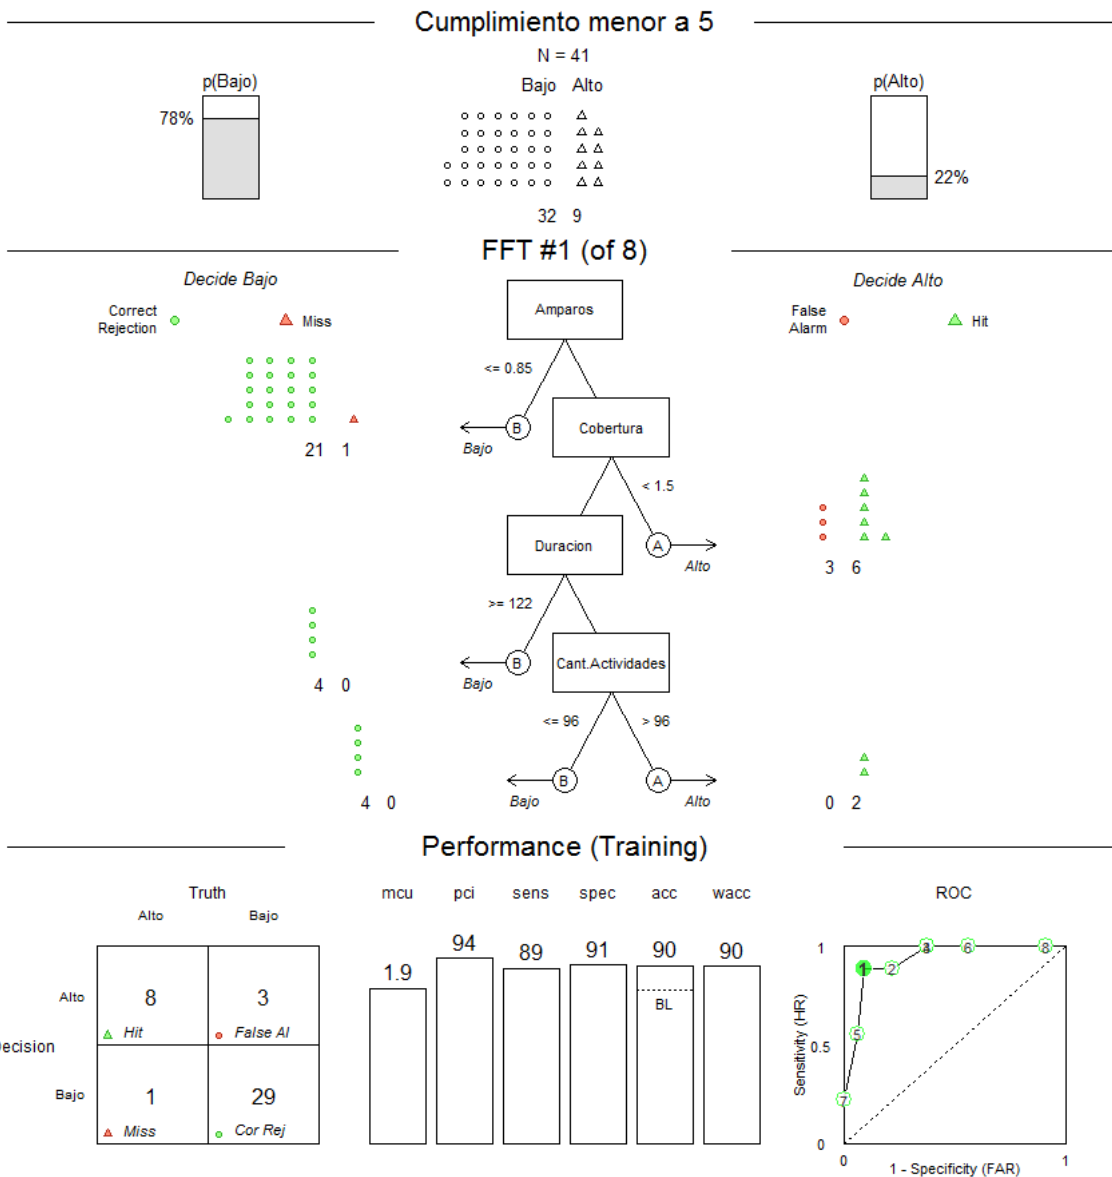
Cumplimiento menor a 5

N = 41

p(Bajo)

78%

Bajo Alto

32 9

p(Alto)

22%

FFT #1 (of 8)

Decide Bajo

Correct Rejection

Miss

21 1

Decide Alto

False Alarm

Hit

3 6

Amparos

<= 0.85

B

Bajo

Cobertura

< 1.5

A

Alto

Duracion

>= 122

B

Bajo

4 0

Cant.Actividades

<= 96

> 96

B

Bajo

A

Alto

4 0

0 2

Performance (Training)

Truth

Alto Bajo

Alto

8

Hit

3

False Al

ecision

Bajo

1

Miss

29

Cor Rej

| mcu | pci | sens | spec | acc | wacc |
|---|---|---|---|---|---|
| 1.9 | 94 | 89 | 91 | 90 | 90 |

BL

ROC

1

Sensitivity (HR)

0.5

0

0

1 - Specificity (FAR)

1

1 2 3 6 8 5 7